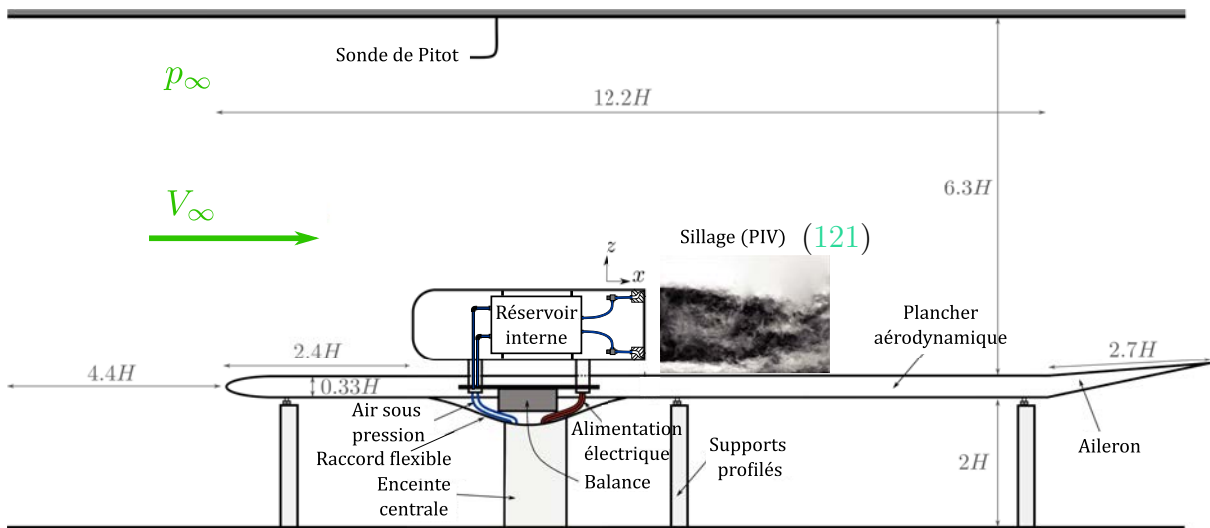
Sonde de Pitot

$p_\infty$

$12.2H$

$6.3H$

$V_\infty$

Sillage (PIV) $(121)$

$z$

$x$

Réservoir interne

Plancher aérodynamique

$2.4H$

$4.4H$

$0.33H$

$2.7H$

Air sous pression

Raccord flexible

Alimentation électrique

Supports profilés

Aileron

$2H$

Enceinte centrale

Balance